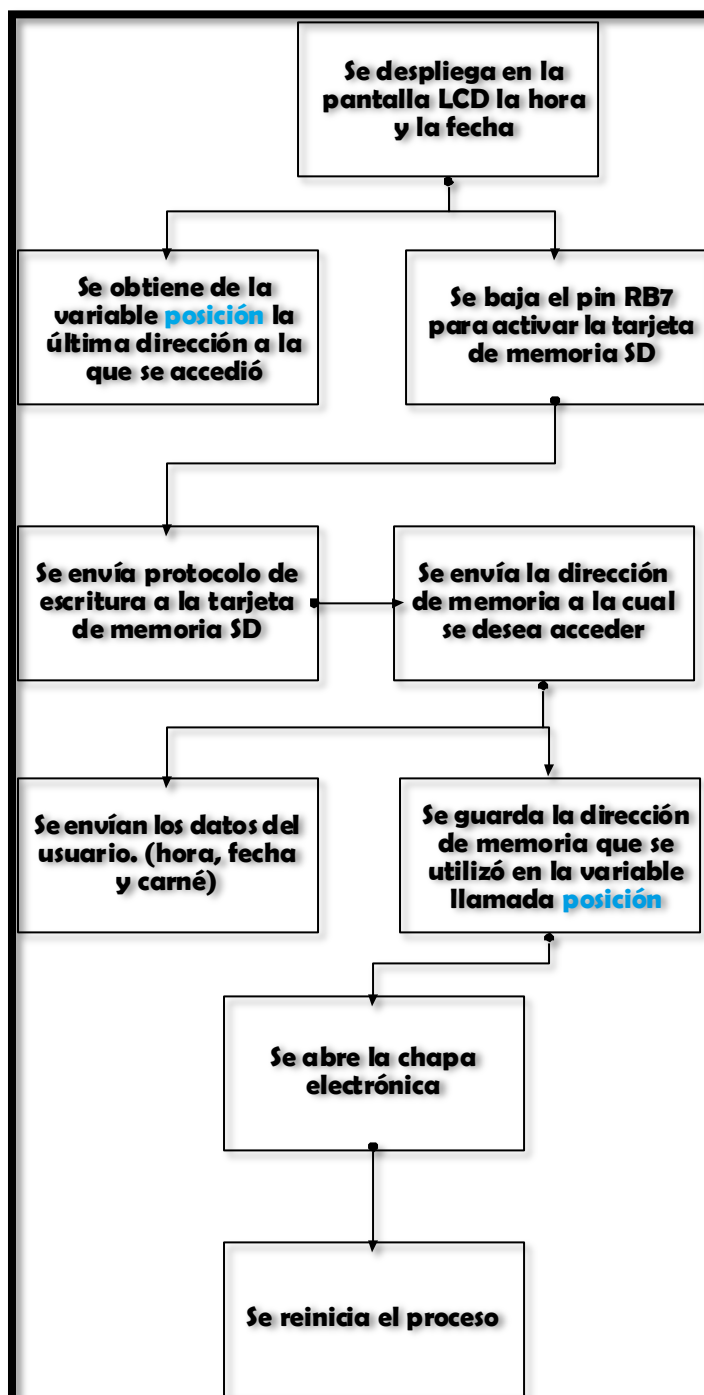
Se despliega en la pantalla LCD la hora y la fecha

Se obtiene de la variable posición la última dirección a la que se accedió

Se baja el pin RB7 para activar la tarjeta de memoria SD

Se envía protocolo de escritura a la tarjeta de memoria SD

Se envía la dirección de memoria a la cual se desea acceder

Se envían los datos del usuario. (hora, fecha y carné)

Se guarda la dirección de memoria que se utilizó en la variable llamada posición

Se abre la chapa electrónica

Se reinicia el proceso